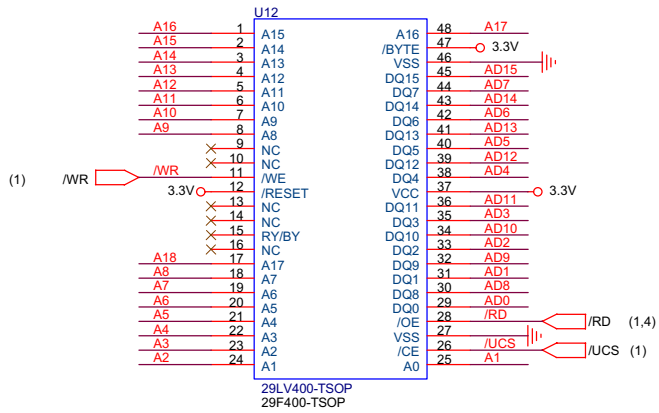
U12

A16 1 A15
A15 2 A14
A14 3 A13
A13 4 A12
A12 5 A11
A11 6 A10
A10 7 A9
A9 8 A8
9 NC
10 NC
(1) /WR /WR 11 /WE
3.3V 12 /RESET
13 NC
14 NC
15 RY/BY
16 NC
A18 17 A17
A8 18 A7
A7 19 A6
A6 20 A5
A5 21 A4
A4 22 A3
A3 23 A2
A2 24 A1

A16 48 A17
/BYTE 47 3.3V
VSS 46
DQ15 45 AD15
DQ7 44 AD7
DQ14 43 AD14
DQ6 42 AD6
DQ13 41 AD13
DQ5 40 AD5
DQ12 39 AD12
DQ4 38 AD4
VCC 37 3.3V
DQ11 36 AD11
DQ3 35 AD3
DQ10 34 AD10
DQ2 33 AD2
DQ9 32 AD9
DQ1 31 AD1
DQ8 30 AD8
DQ0 29 AD0
/OE 28 /RD /RD (1,4)
VSS 27
/CE 26 /UCS /UCS (1)
A0 25 A1

29LV400-TSOP
29F400-TSOP